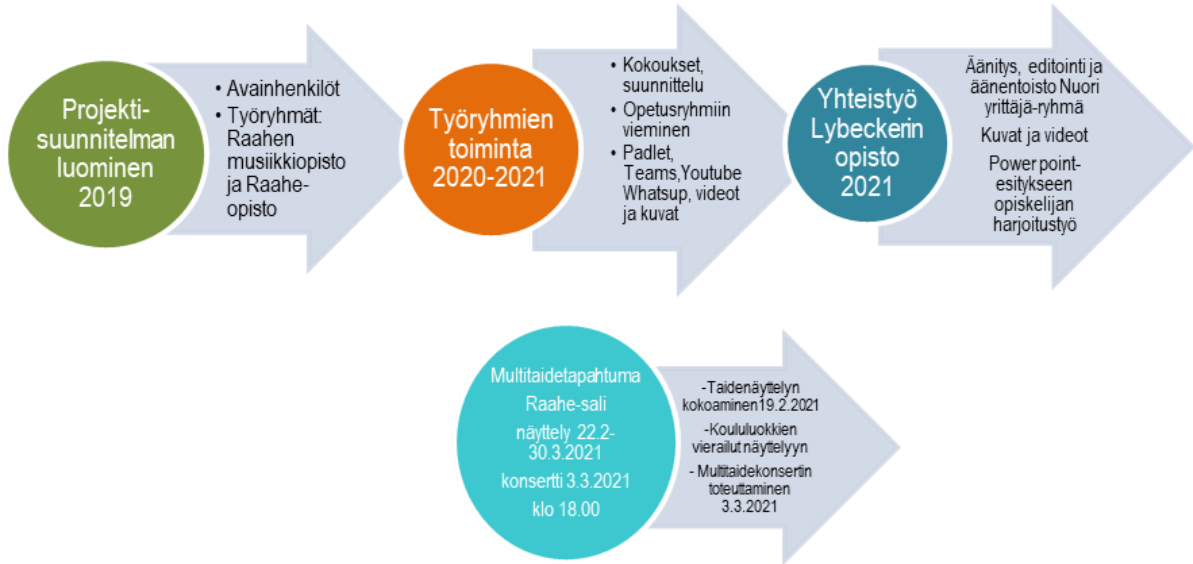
Projektisuunnitelman luominen 2019

• Avainhenkilöt
• Työryhmät: Raahen musiikkiopisto ja Raahe-opisto

Työryhmien toiminta 2020-2021

• Kokoukset, suunnittelu
• Opetusryhmiin vieminen
• Padlet, Teams,Youtube Whatsup, videot ja kuvat

Yhteistyö Lybeckerin opisto 2021

Äänitys, editointi ja äänentoisto Nuori yrittäjä-ryhmä

Kuvat ja videot

Power point-esitykseen opiskelijan harjoitustyö

Multitaidetapahtuma Raahe-sali

näyttely 22.2-30.3.2021

konsertti 3.3.2021

klo 18.00

-Taidenäyttelyn kokoaminen19.2.2021

-Koululuokkien vierailut näyttelyyn

- Multitaidekonsertin toteuttaminen 3.3.2021